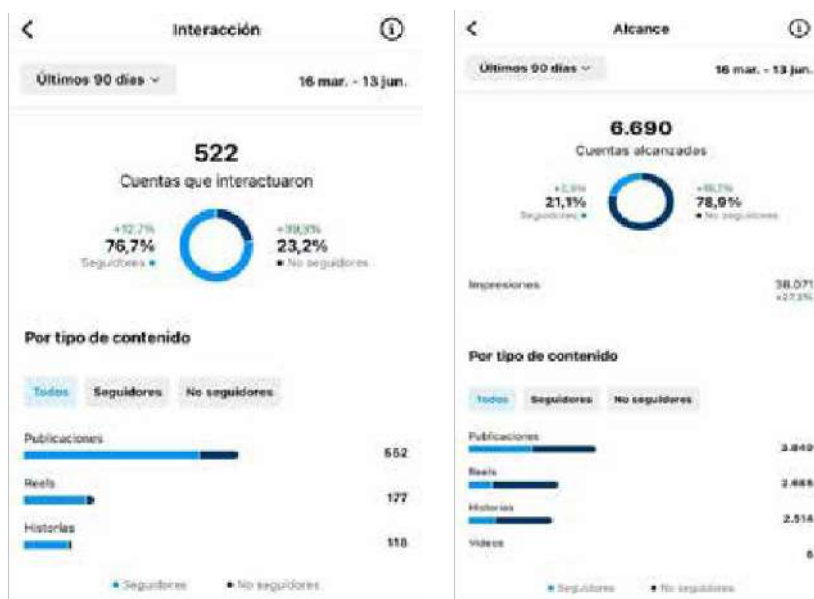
<

Interacción

Últimos 90 días ⌄

16 mar. - 13 jun.

522

Cuentas que interactuaron

+12,7%
76,7%
Seguidores

+39,3%
23,2%
No seguidores

Por tipo de contenido

Todos

Seguidores

No seguidores

Publicaciones

552

Reels

177

Historias

118

Seguidores

No seguidores

<

Alcance

Últimos 90 días ⌄

16 mar. - 13 jun.

6.690

Cuentas alcanzadas

+2,9%
21,1%
Seguidores

+48,7%
78,9%
No seguidores

Impresiones

38.07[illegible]
+27,3%

Por tipo de contenido

Todos

Seguidores

No seguidores

Publicaciones

3.849

Reels

2.465

Historias

2.514

Videos

5

Seguidores

No seguidores